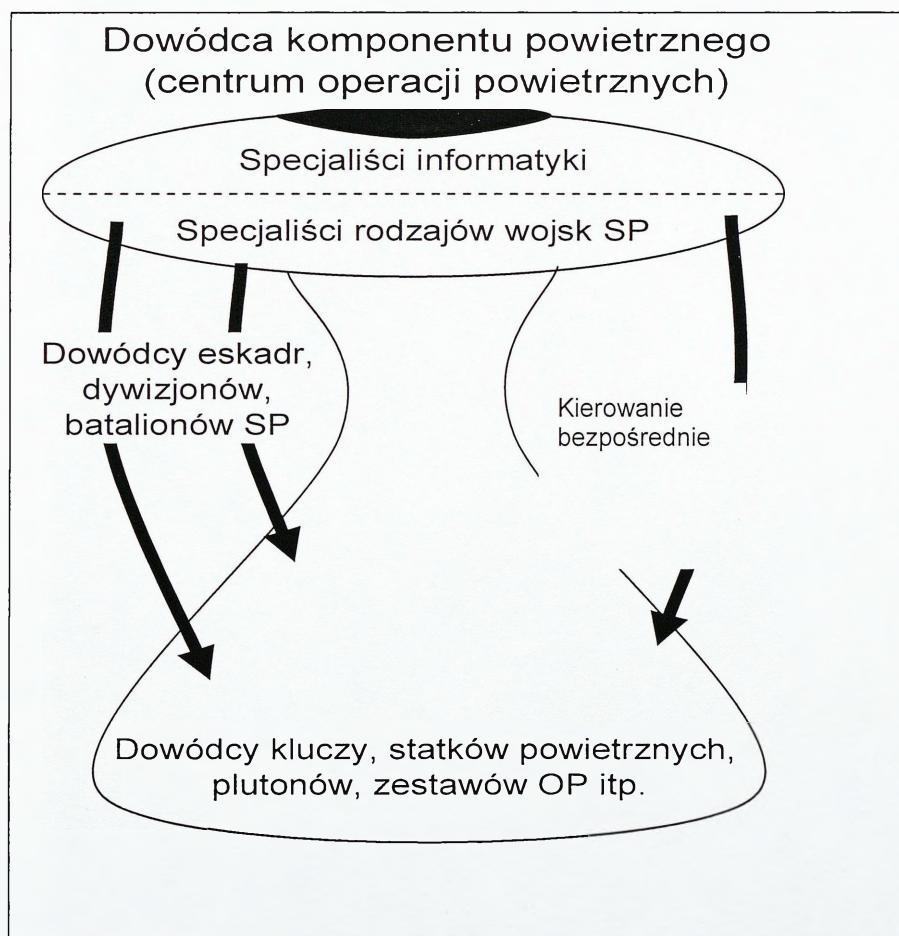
Dowódca komponentu powietrznego
(centrum operacji powietrznych)

Specjaliści informatyki

Specjaliści rodzajów wojsk SP

Dowódcy eskadr, dywizjonów, batalionów SP

Kierowanie bezpośrednie

Dowódcy kluczy, statków powietrznych, plutonów, zestawów OP itp.